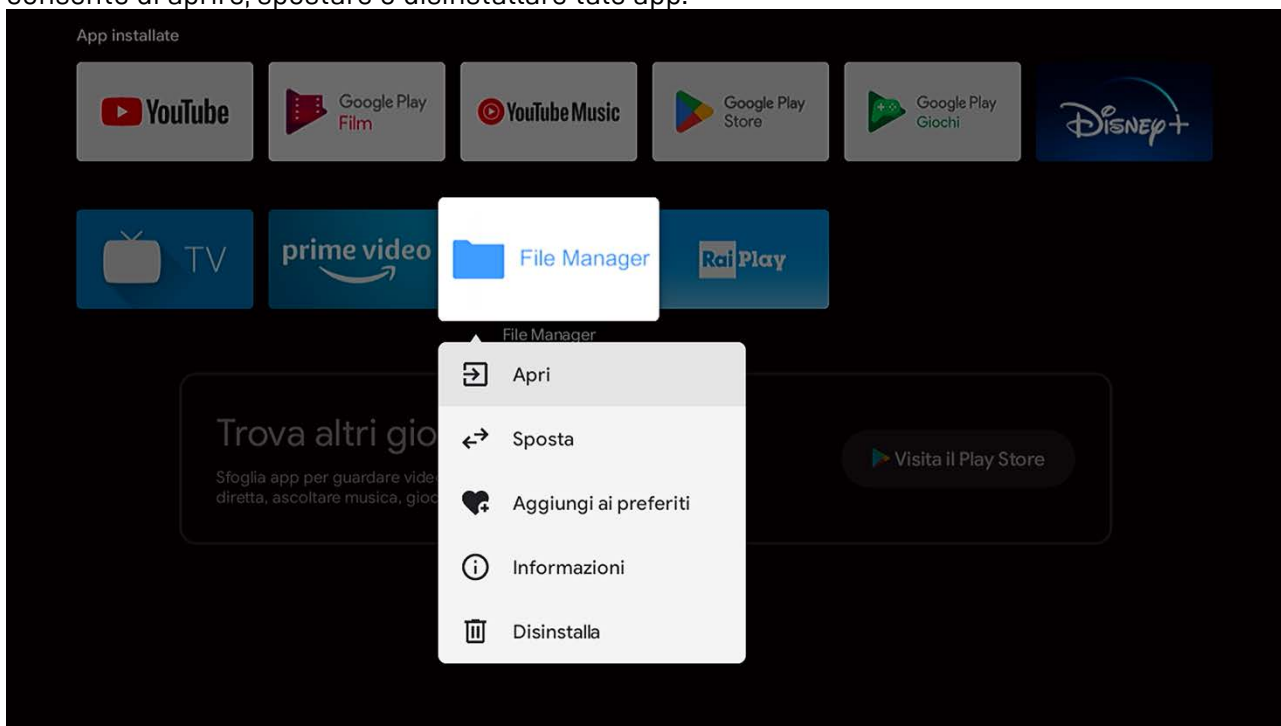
consente di aprire, spostare e disinstallare tale app.

App installate

YouTube

Google Play Film

YouTube Music

Google Play Store

Google Play Giochi

Disney+

TV

prime video

File Manager

Rai Play

File Manager

Apri

Sposta

Aggiungi ai preferiti

Informazioni

Disinstalla

Trova altri gio

Sfoglia app per guardare vide diretta, ascoltare musica, gioc

Visita il Play Store